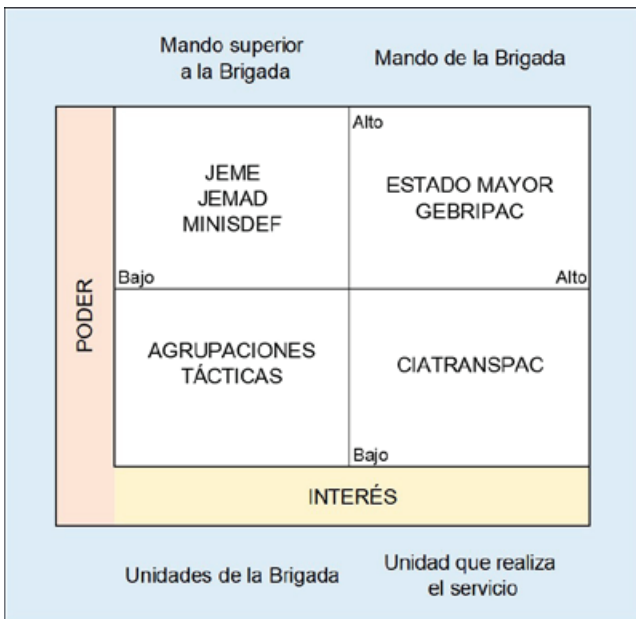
Mando superior a la Brigada

Mando de la Brigada

Alto

JEME
JEMAD
MINISDEF

ESTADO MAYOR
GEBRIPAC

Bajo

Alto

PODER

AGRUPACIONES
TÁCTICAS

CIATRANSPAC

Bajo

INTERÉS

Unidades de la Brigada

Unidad que realiza el servicio